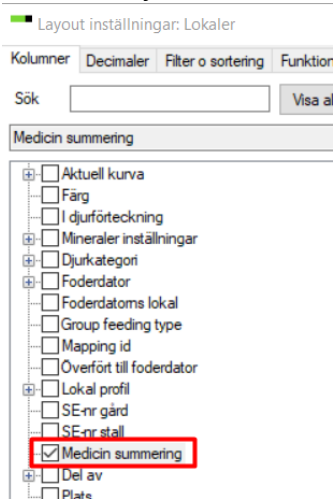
Layout inställningar: Lokaler

Kolumner | Decimaler | Filter o sortering | Funktion

Sök

Visa al

Medicin summering

Aktuell kurva
Färg
I djurförteckning
Mineraler inställningar
Djurkategori
Foderdator
Foderdatorns lokal
Group feeding type
Mapping id
Överfört till foderdator
Lokal profil
SE-nr gård
SE-nr stall
Medicin summering
Del av
Plats